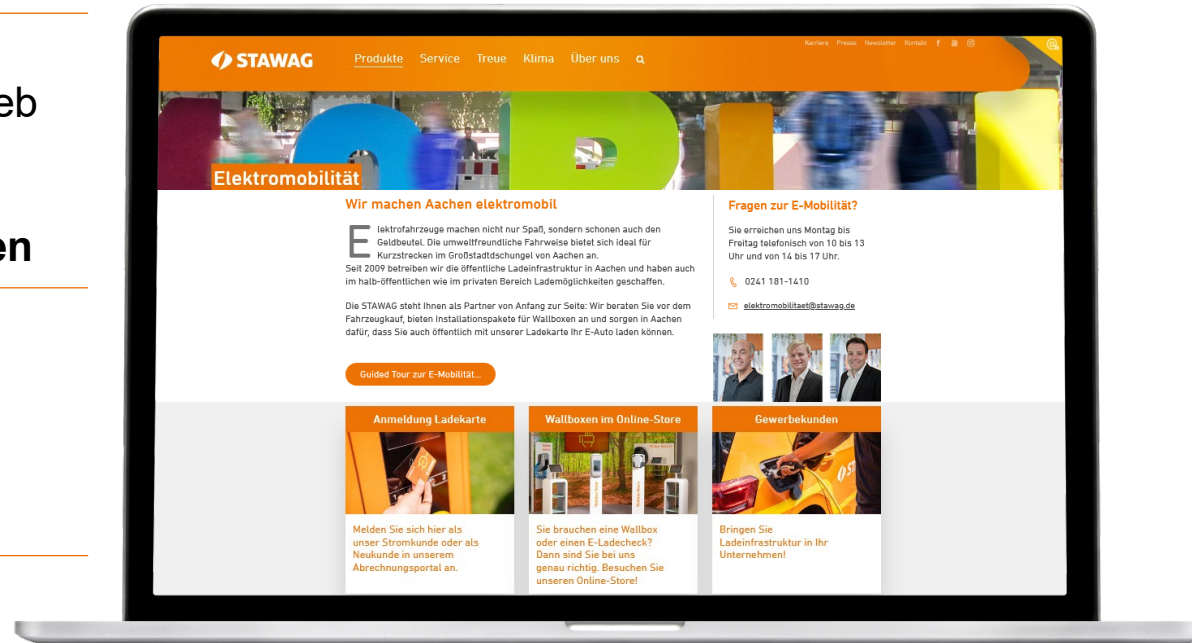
eb

en

STAWAG

Produkte Service Treue Klima Über uns

Karriere Presse Newsletter Kontakt

Elektromobilität

Wir machen Aachen elektromobil

Elektrofahrzeuge machen nicht nur Spaß, sondern schonen auch den Geldbeutel. Die umweltfreundliche Fahrweise bietet sich ideal für Kurzstrecken im Großstadtdschungel von Aachen an.
Seit 2009 betreiben wir die öffentliche Ladeinfrastruktur in Aachen und haben auch im halb-öffentlichen wie im privaten Bereich Lademöglichkeiten geschaffen.

Die STAWAG steht Ihnen als Partner von Anfang zur Seite: Wir beraten Sie vor dem Fahrzeugkauf, bieten Installationspakete für Wallboxen an und sorgen in Aachen dafür, dass Sie auch öffentlich mit unserer Ladekarte Ihr E-Auto laden können.

Guided Tour zur E-Mobilität...

Fragen zur E-Mobilität?

Sie erreichen uns Montag bis Freitag telefonisch von 10 bis 13 Uhr und von 14 bis 17 Uhr.

0241 181-1410

elektromobilitaet@stawag.de

Anmeldung Ladekarte

Melden Sie sich hier als unser Stromkunde oder als Neukunde in unserem Abrechnungsportal an.

Wallboxen im Online-Store

Sie brauchen eine Wallbox oder einen E-Ladecheck? Dann sind Sie bei uns genau richtig. Besuchen Sie unseren Online-Store!

Gewerbekunden

Bringen Sie Ladeinfrastruktur in Ihr Unternehmen!